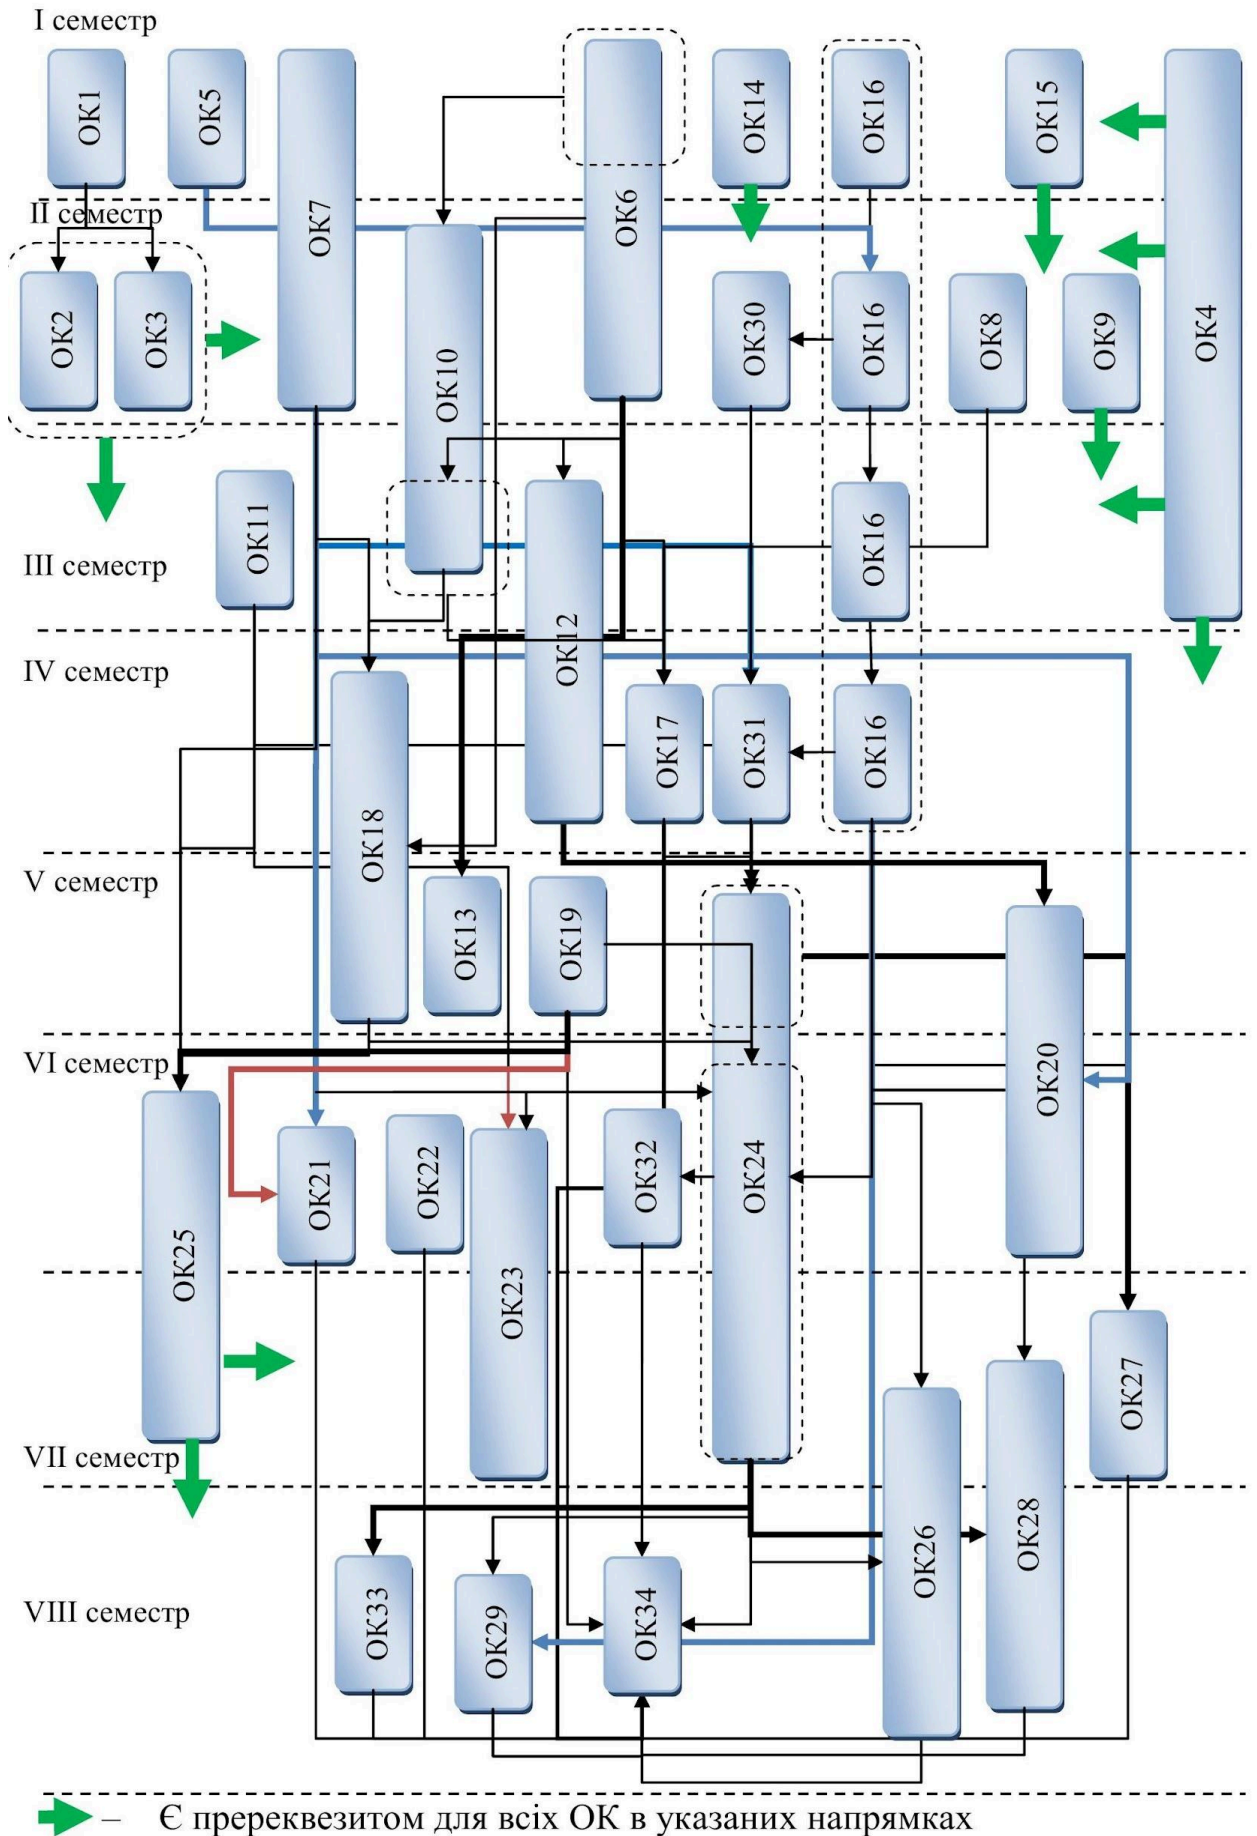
I семестр

ОК1

ОК5

ОК7

ОК6

ОК14

ОК16

ОК15

ОК4

II семестр

ОК2

ОК3

ОК10

ОК30

ОК16

ОК8

ОК9

III семестр

ОК11

ОК12

ОК16

IV семестр

ОК18

ОК17

ОК31

ОК16

V семестр

ОК13

ОК19

ОК20

VI семестр

ОК25

ОК21

ОК22

ОК23

ОК32

ОК24

ОК27

VII семестр

ОК26

ОК28

VIII семестр

ОК33

ОК29

ОК34

– Є пререквезитом для всіх ОК в указаних напрямках